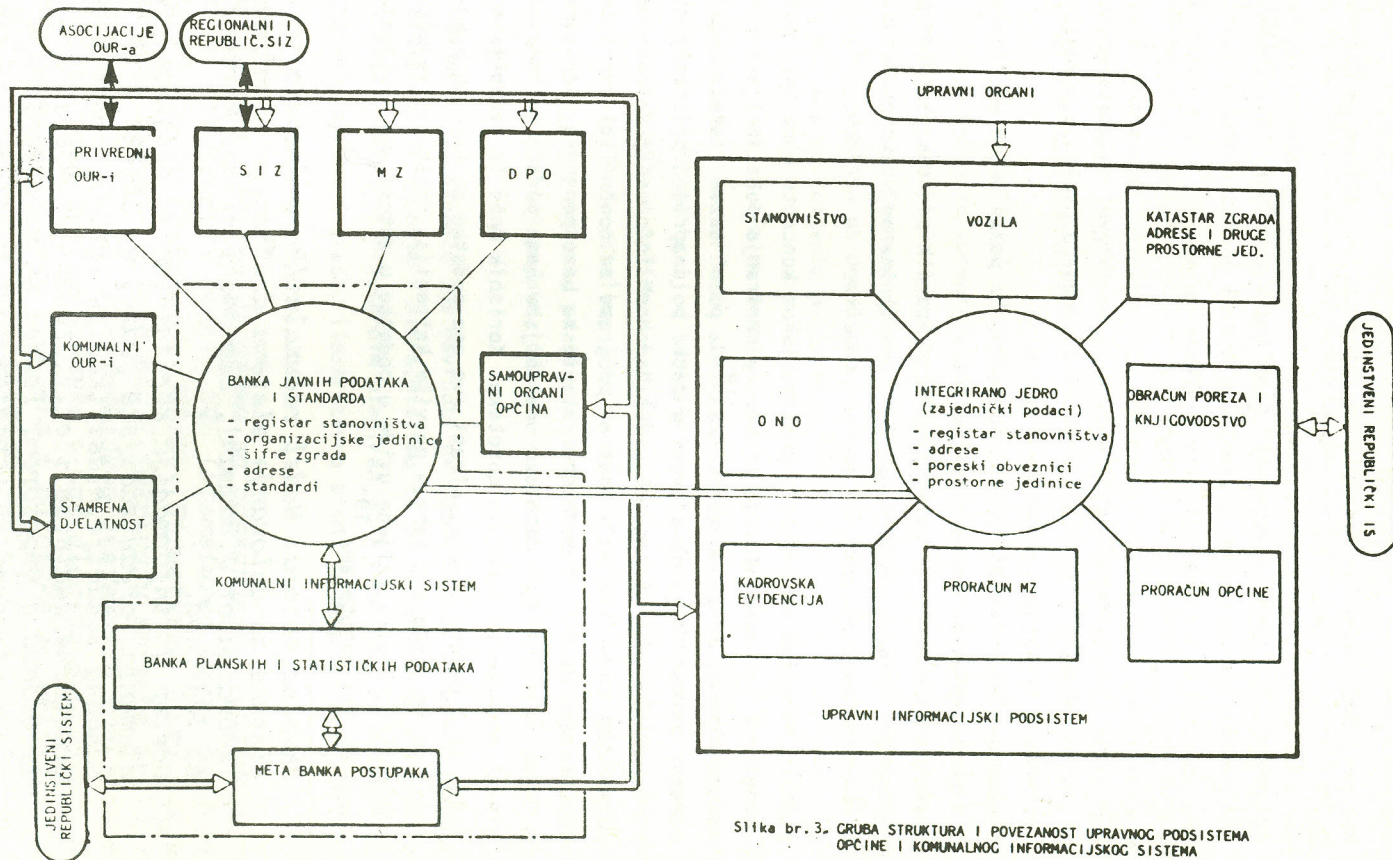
ASOCIJACIJE OUR-a

REGIONALNI I REPUBLIČ.SIZ

PRIVREDNI OUR-i

S I Z

M Z

D P O

KOMUNALNI OUR-i

BANKA JAVNIH PODATAKA I STANDARDA
- registar stanovništva
- organizacijske jedinice
- šifre zgrada
- adrese
- standardi

SAMOUPRAVNI ORGANI OPĆINA

STAMBENA DJELATNOST

KOMUNALNI INFORMACIJSKI SISTEM

BANKA PLANSKIH I STATISTIČKIH PODATAKA

JEDINSTVENI REPUBLIČKI SISTEM

META BANKA POSTUPAKA

UPRAVNI ORGANI

STANOVNIŠTVO

VOZILA

KATASTAR ZGRADA ADRESE I DRUGE PROSTORNE JED.

O N O

INTEGRIRANO JEDRO (zajednički podaci)
- registar stanovništva
- adrese
- poreski obveznici
- prostorne jedinice

OBRAČUN POREZA I KNJIGOVODSTVO

JEDINSTVENI REPUBLIČKI IS

KADROVSKA EVIDENCIJA

PRORAČUN MZ

PRORAČUN OPĆINE

UPRAVNI INFORMACIJSKI PODSISTEM

Slika br.3. GRUBA STRUKTURA I POVEZANOST UPRAVNOG PODSISTEMA OPĆINE I KOMUNALNOG INFORMACIJSKOG SISTEMA